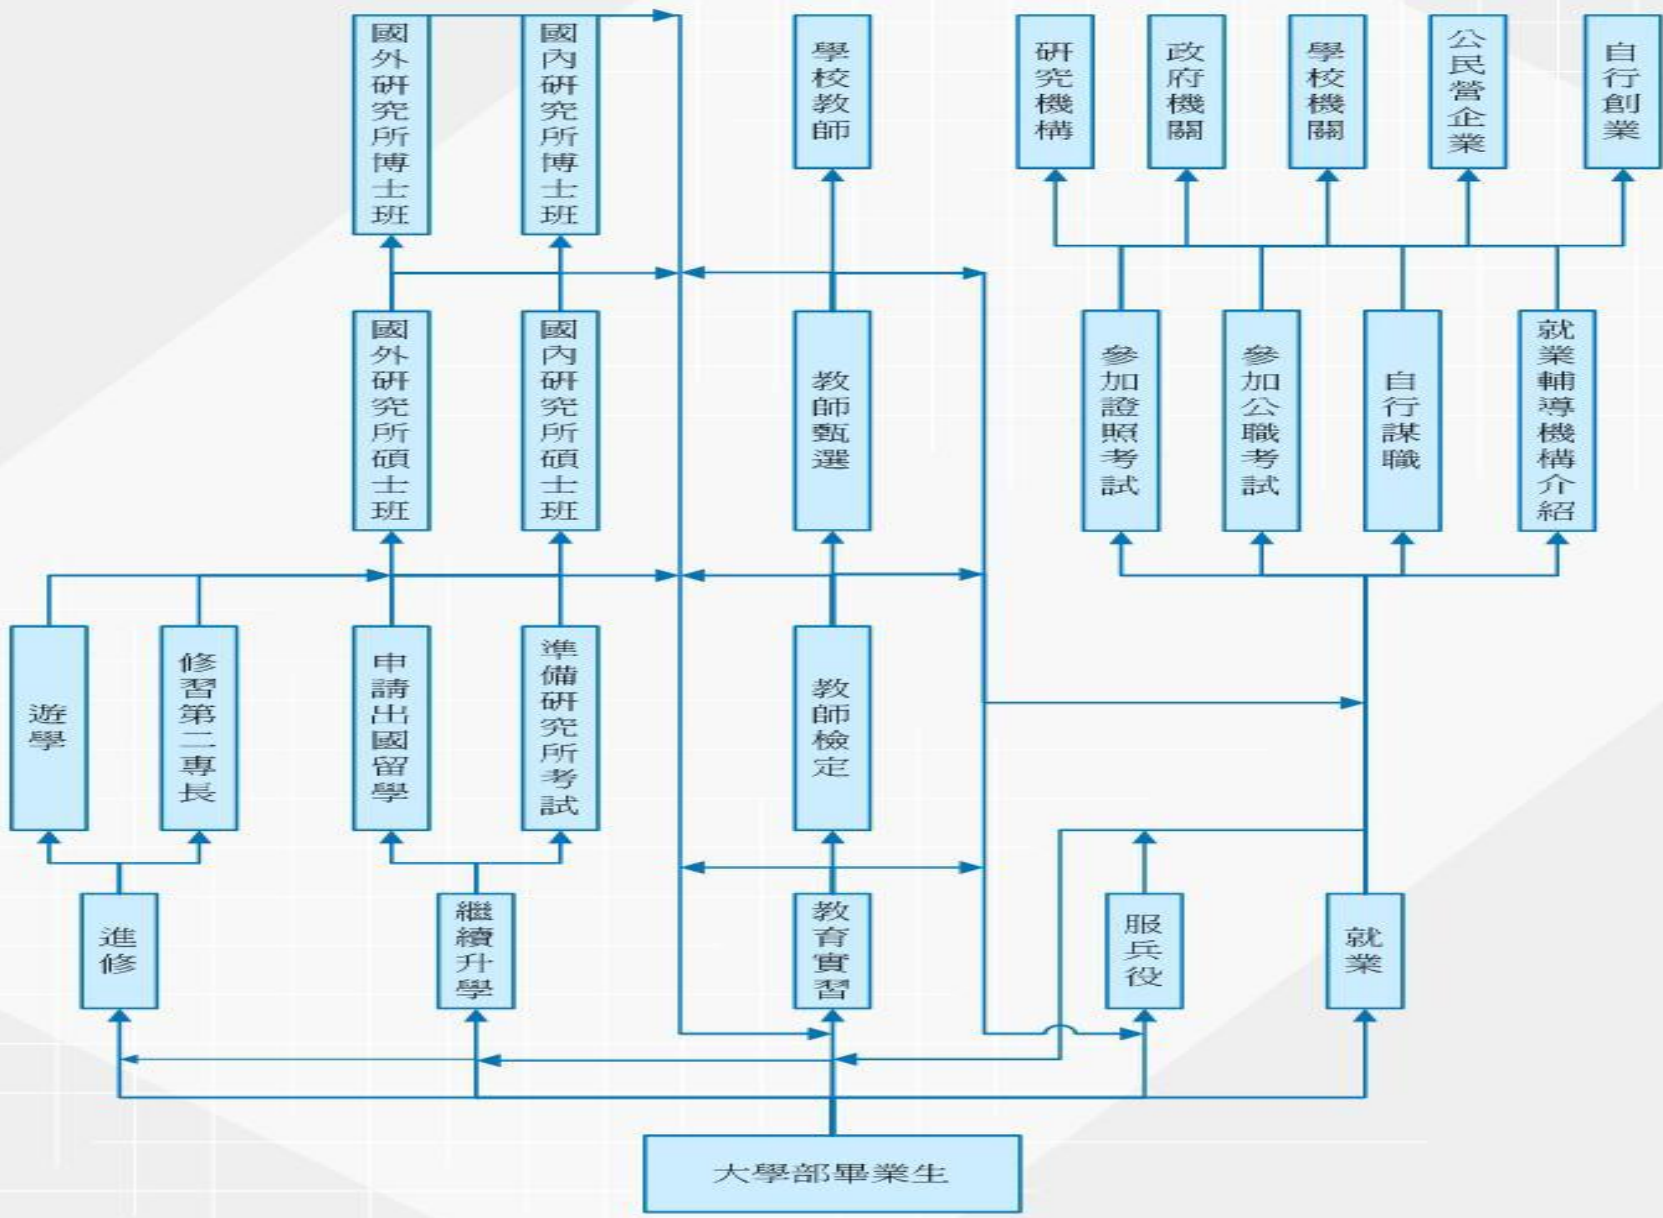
國外研究所博士班

國內研究所博士班

學校教師

研究機構

政府機關

學校機關

公民營企業

自行創業

國外研究所碩士班

國內研究所碩士班

教師甄選

參加證照考試

參加公職考試

自行謀職

就業輔導機構介紹

遊學

修習第二專長

申請出國留學

準備研究所考試

教師檢定

進修

繼續升學

教育實習

服兵役

就業

大學部畢業生